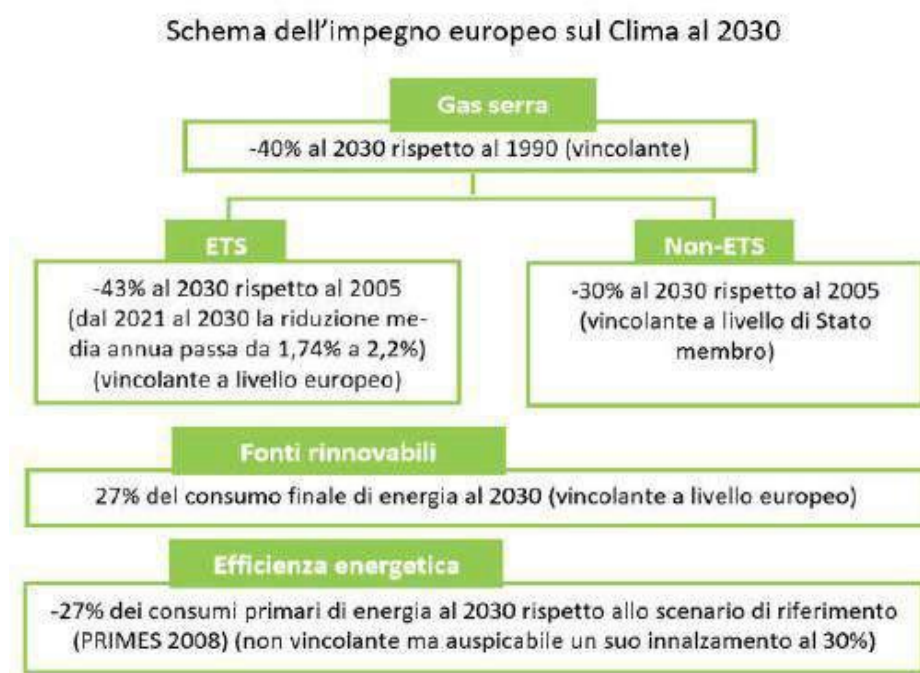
Schema dell'impegno europeo sul Clima al 2030

Gas serra

-40% al 2030 rispetto al 1990 (vincolante)

ETS

-43% al 2030 rispetto al 2005 (dal 2021 al 2030 la riduzione media annua passa da 1,74% a 2,2%) (vincolante a livello europeo)

Non-ETS

-30% al 2030 rispetto al 2005 (vincolante a livello di Stato membro)

Fonti rinnovabili

27% del consumo finale di energia al 2030 (vincolante a livello europeo)

Efficienza energetica

-27% dei consumi primari di energia al 2030 rispetto allo scenario di riferimento (PRIMES 2008) (non vincolante ma auspicabile un suo innalzamento al 30%)